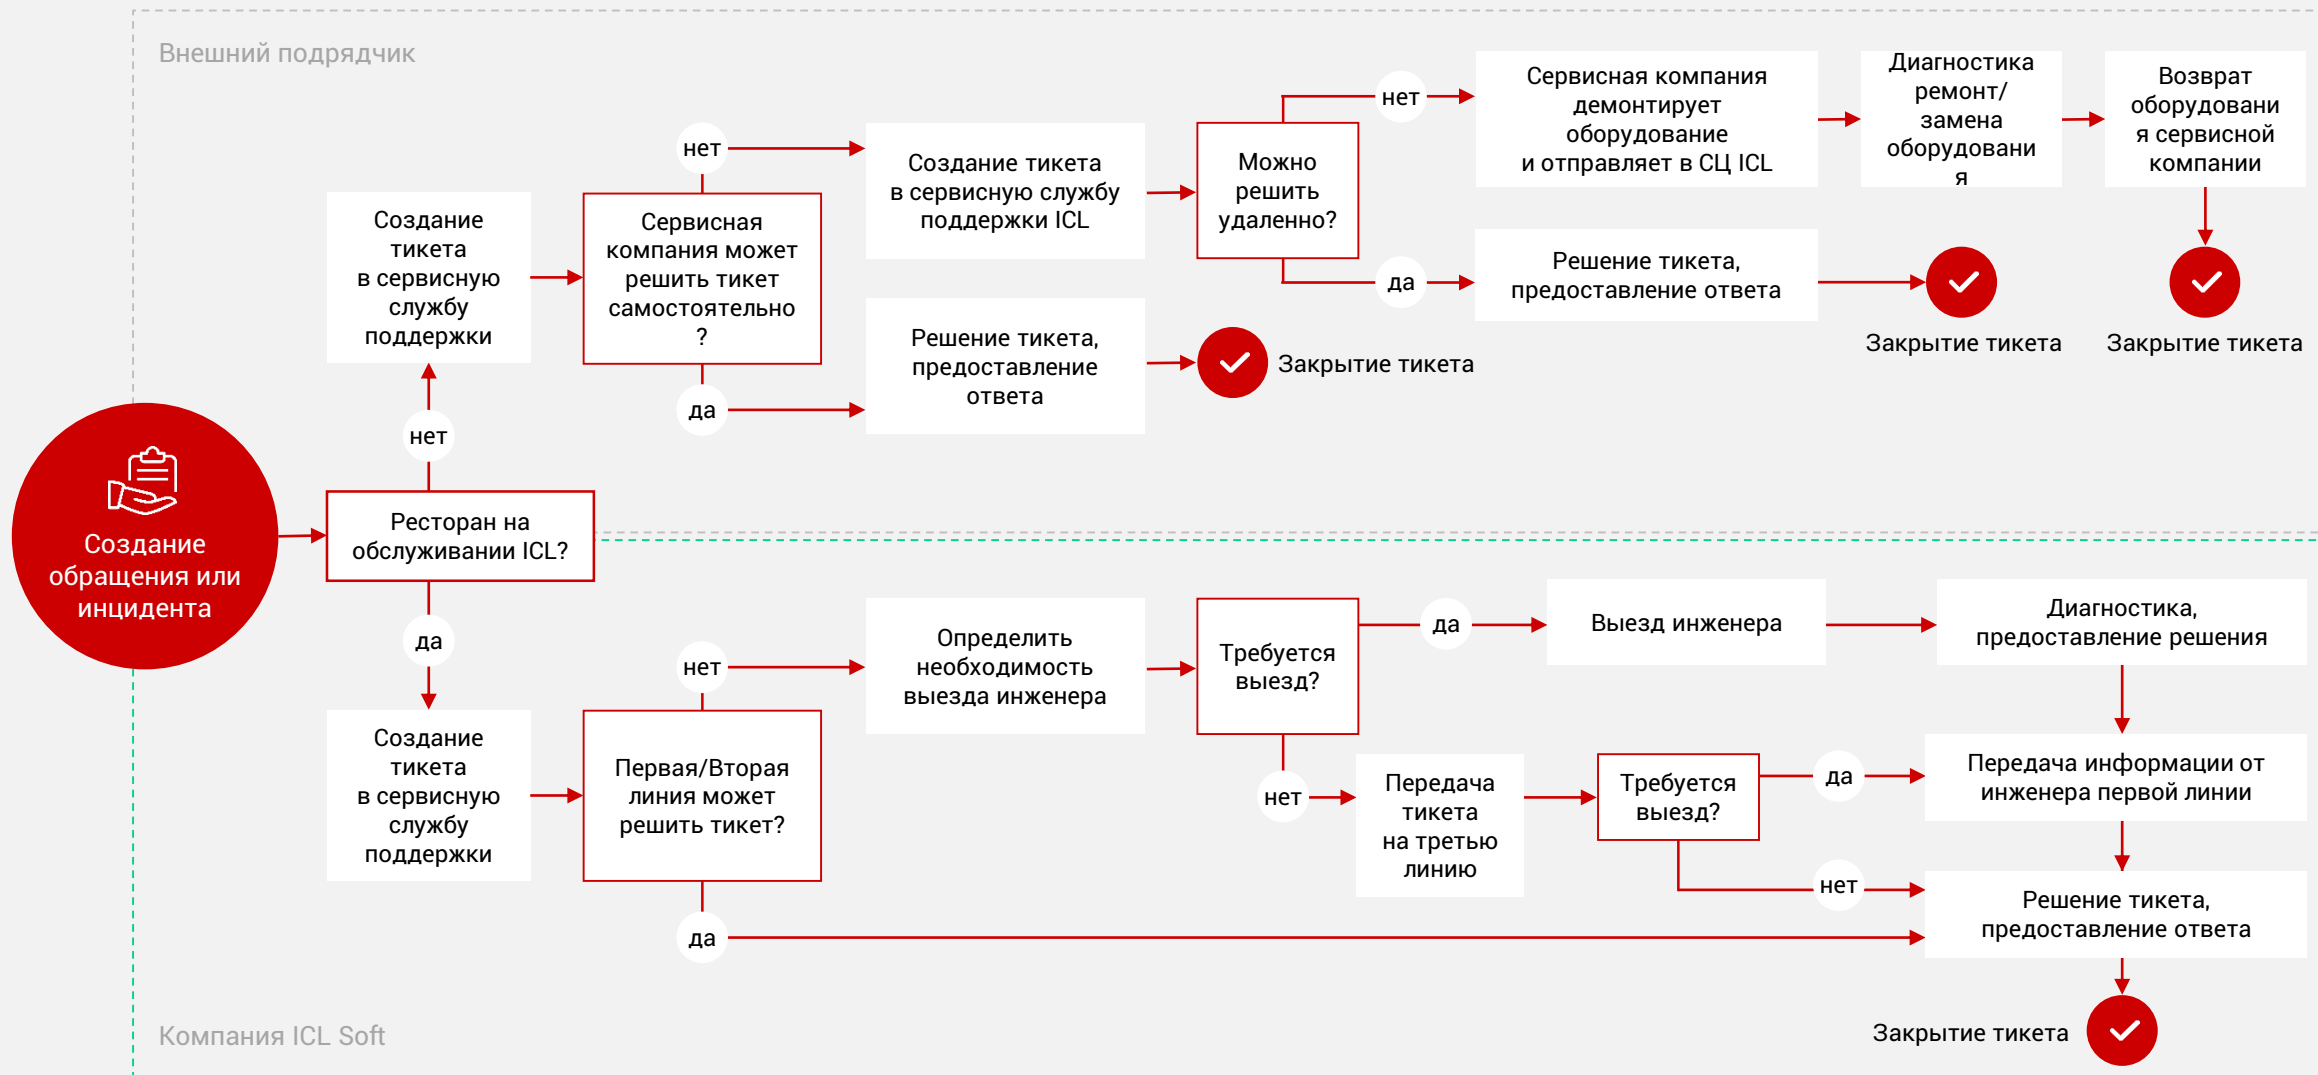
Внешний подрядчик

Создание обращения или инцидента

Ресторан на обслуживании ICL?

нет

Создание тикета в сервисную службу поддержки

Сервисная компания может решить тикет самостоятельно ?

нет

Создание тикета в сервисную службу поддержки ICL

Можно решить удаленно?

нет

Сервисная компания демонтирует оборудование и отправляет в СЦ ICL

Диагностика ремонт/ замена оборудовани я

Возврат оборудовани я сервисной компании

Закрытие тикета

да

Решение тикета, предоставление ответа

Закрытие тикета

да

Решение тикета, предоставление ответа

Закрытие тикета

да

Создание тикета в сервисную службу поддержки

Первая/Вторая линия может решить тикет?

нет

Определить необходимость выезда инженера

Требуется выезд?

да

Выезд инженера

Диагностика, предоставление решения

нет

Передача тикета на третью линию

Требуется выезд?

да

Передача информации от инженера первой линии

нет

Решение тикета, предоставление ответа

да

Закрытие тикета

Компания ICL Soft